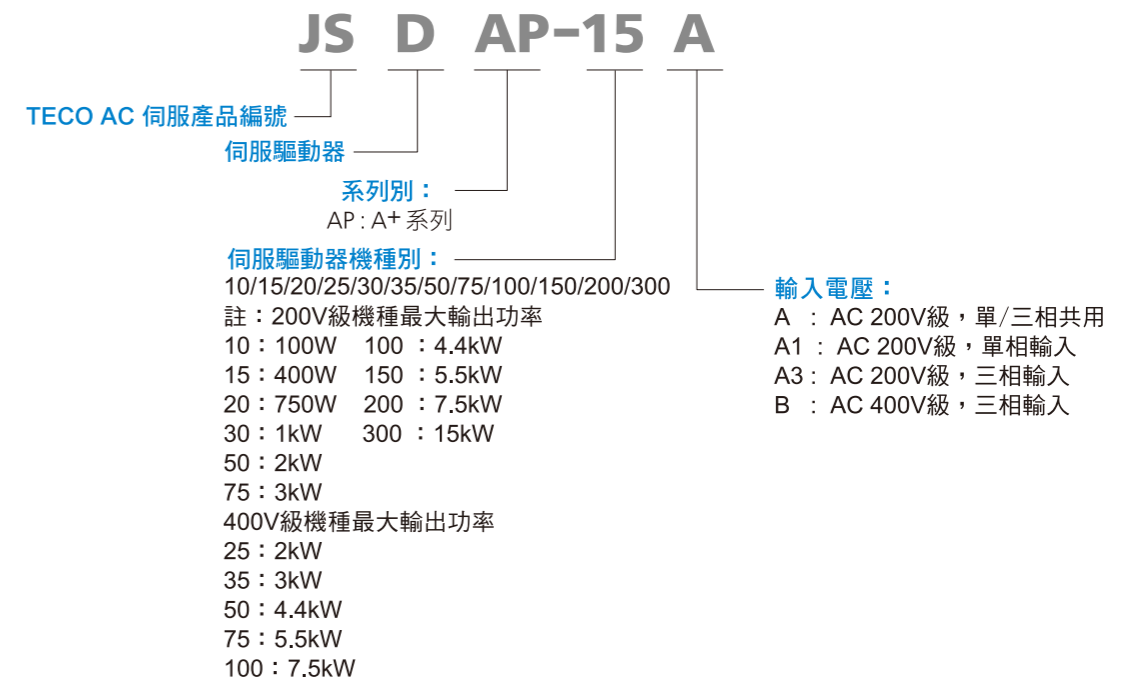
JS D AP-15 A

TECO AC 伺服產品編號

伺服驅動器

系列別：
AP : A+ 系列

伺服驅動器機種別：
10/15/20/25/30/35/50/75/100/150/200/300
註：200V級機種最大輸出功率
10：100W 100 ：4.4kW
15：400W 150 ：5.5kW
20：750W 200 ：7.5kW
30：1kW 300 ：15kW
50：2kW
75：3kW
400V級機種最大輸出功率
25：2kW
35：3kW
50：4.4kW
75：5.5kW
100：7.5kW

輸入電壓：
A ： AC 200V級，單/三相共用
A1 ： AC 200V級，單相輸入
A3： AC 200V級，三相輸入
B ： AC 400V級，三相輸入